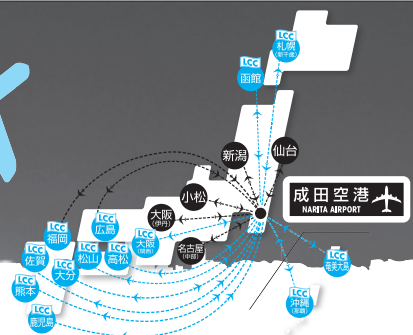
LCC
札幌
(新千歳)

LCC
函館

新潟

仙台

小松

成田空港
NARITA AIRPORT

大阪
(伊丹)

LCC
大阪
(関西)

名古屋
(中部)

LCC
広島

LCC
福岡

LCC
佐賀

LCC
松山

LCC
高松

LCC
大分

LCC
熊本

LCC
鹿児島

LCC
奄美大島

LCC
沖縄
(那覇)